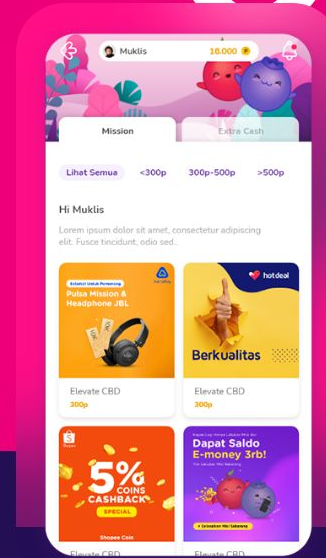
Muklis

10.000

Mission

Extra Cash

Lihat Semua

<300p

300p-500p

>500p

Hi Muklis

Lorem ipsum dolor sit amet, consectetur adipiscing elit. Fusce tincidunt, odio sed..

Eksklusif Untuk Pemenang

Pulsa Mission & Headphone JBL

Elevate CBD

300p

hotdeal

Berkualitas

Elevate CBD

300p

Shopee

5% COINS CASHBACK

SPECIAL

Shopee Coin

Dapat Saldo E-money 3rb!

Elevate CBD